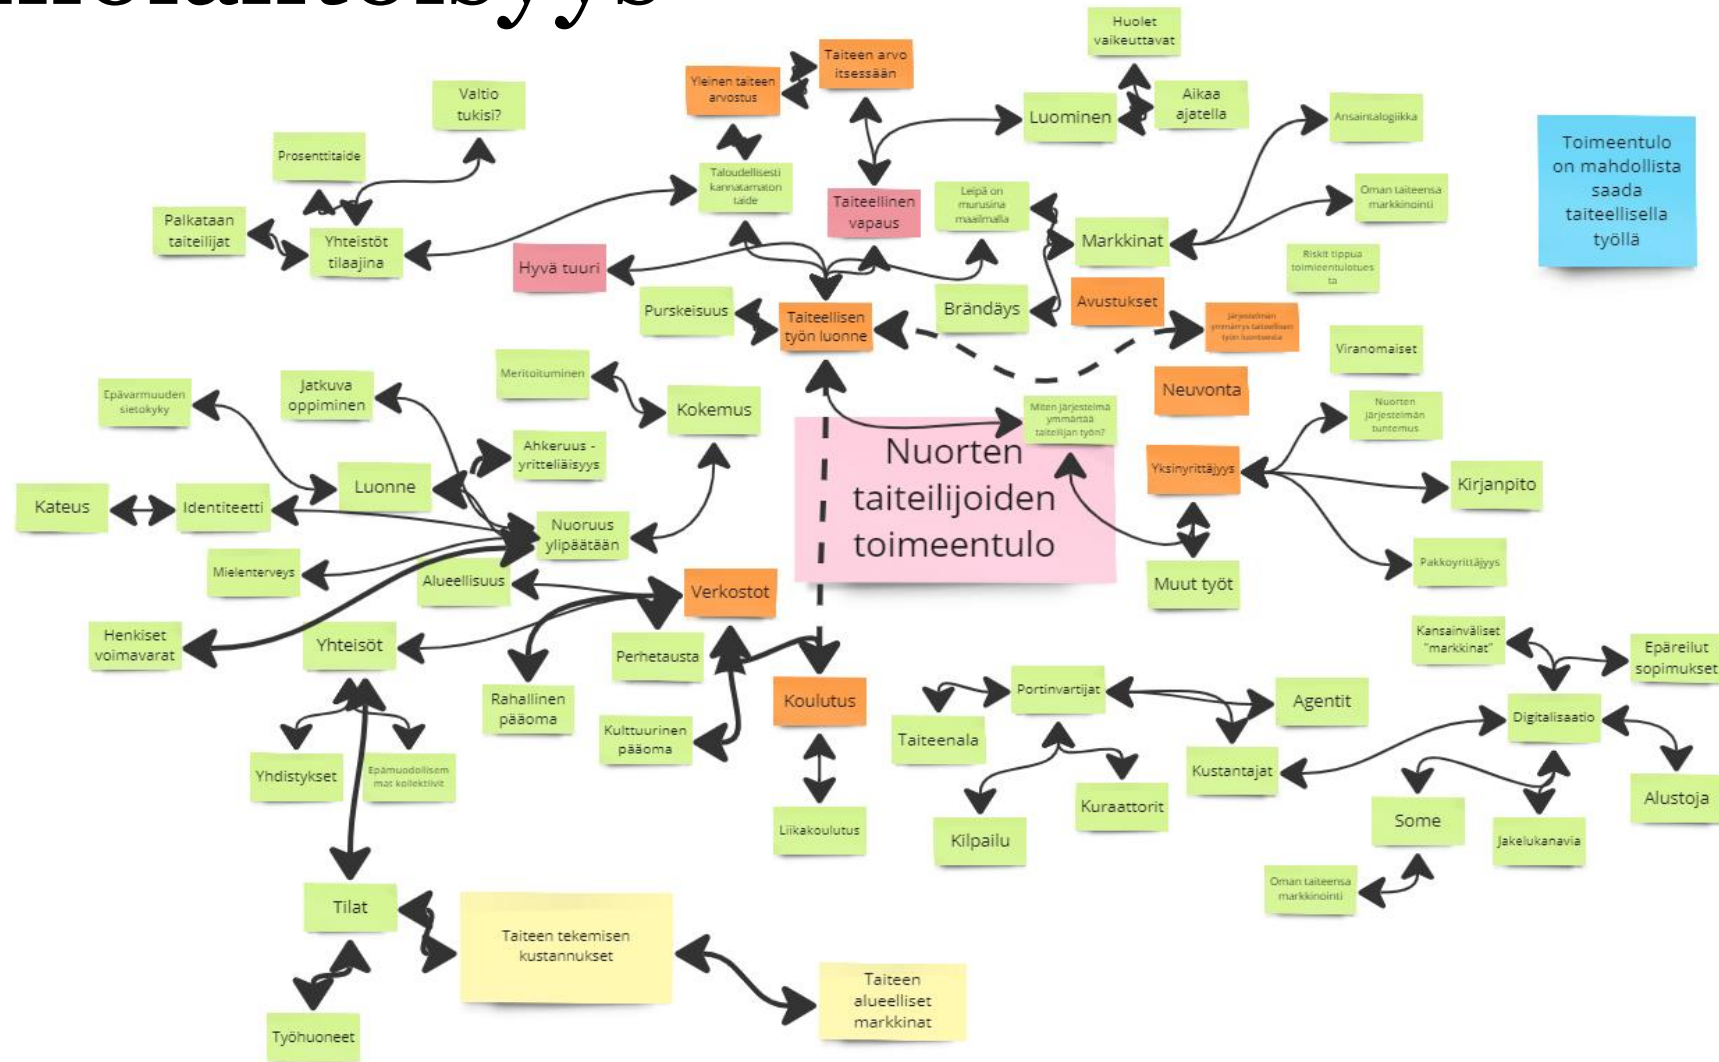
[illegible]

Huolet vaikeuttavat

Taiteen arvo itsessään

Yleinen taiteen arvostus

Valtio tukisi?

Luominen

Aikaa ajatella

Ansaintalogiikka

Toimeentulo on mahdollista saada taiteellisella työllä

Prosenttitaide

Taloudellisesti kannattamaton taide

Taiteellinen vapaus

Leipä on murusina maailmalla

Oman taiteensa markkinointi

Palkataan taiteilijat

Yhteisöt tilaajina

Markkinat

Hyvä tuuri

Riskit tippua toimeentulotuesta

Brändäys

Avustukset

Purskeisuus

Taiteellisen työn luonne

Järjestelmän ymmärrys taiteellisen työn luonteesta

Viranomaiset

Meritoituminen

Neuvonta

Epävarmuuden sietokyky

Jatkuva oppiminen

Kokemus

Miten järjestelmä ymmärtää taiteilijan työn?

Nuorten järjestelmän tuntemus

Ahkeruus - yritteliäisyys

Nuorten taiteilijoiden toimeentulo

Luonne

Yksinyrittäjyys

Kirjanpito

Kateus

Identiteetti

Nuoruus ylipäätään

Mielenterveys

Alueellisuus

Pakkoyrittäjyys

Verkostot

Muut työt

Henkiset voimavarat

Yhteisöt

Perhetausta

Kansainväliset "markkinat"

Epäreilut sopimukset

Rahallinen pääoma

Koulutus

Portinvartijat

Agentit

Kulttuurinen pääoma

Taiteenala

Digitalisaatio

Yhdistykset

Epämuodolliset mat kollektiivit

Kustantajat

Kuraattorit

Alustoja

Liikakoulutus

Kilpailu

Some

Jakelukanavia

Oman taiteensa markkinointi

Tilat

Taiteen tekemisen kustannukset

Taiteen alueelliset markkinat

Työhuoneet